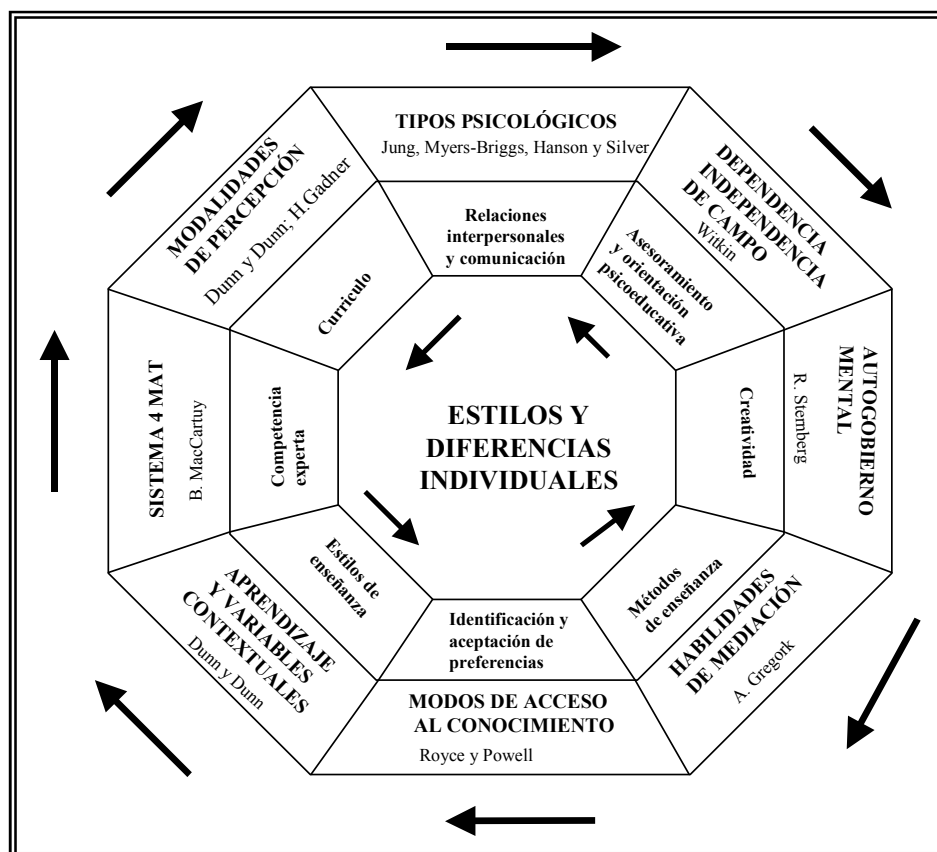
TIPOS PSICOLÓGICOS
Jung, Myers-Briggs, Hanson y Silver

DEPENDENCIA INDEPENDENCIA DE CAMPO
Witkin

AUTOGOBIERNO MENTAL
R. Sternberg

HABILIDADES DE MEDIACIÓN
A. Gregork

MODOS DE ACCESO AL CONOCIMIENTO
Royce y Powell

APRENDIZAJE Y VARIABLES CONTEXTUALES
Dunn y Dunn

SISTEMA 4 MAT
B. MacCartuy

MODALIDADES DE PERCEPCIÓN
Dunn y Dunn; H.Gadner

Relaciones interpersonales y comunicación

Asesoramiento y orientación psicoeducativa

Creatividad

Métodos de enseñanza

Identificación y aceptación de preferencias

Estilos de enseñanza

Competencia experta

Curriculo

ESTILOS Y DIFERENCIAS INDIVIDUALES